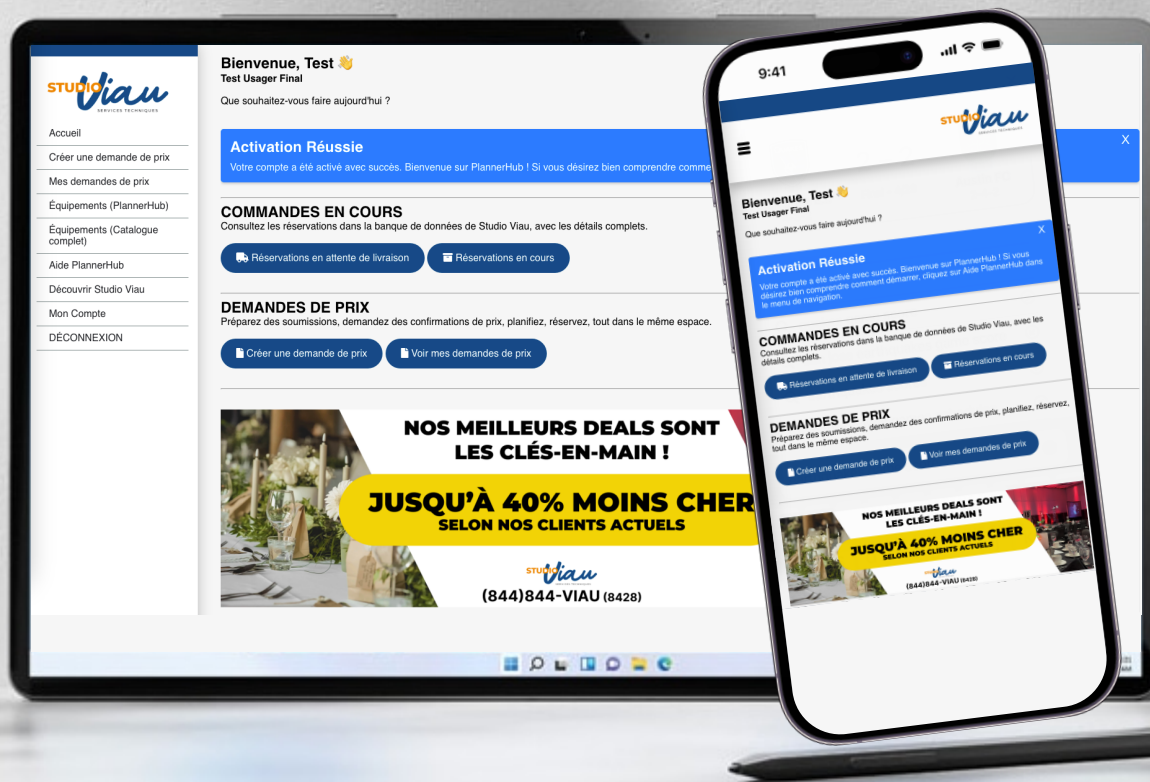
STUDIO Viau
SERVICES TECHNIQUES

Accueil
Créer une demande de prix
Mes demandes de prix
Équipements (PlannerHub)
Équipements (Catalogue complet)
Aide PlannerHub
Découvrir Studio Viau
Mon Compte
DÉCONNEXION

Bienvenue, Test 👋
Test Usager Final

Que souhaitez-vous faire aujourd'hui ?

Activation Réussie
Votre compte a été activé avec succès. Bienvenue sur PlannerHub ! Si vous désirez bien comprendre comme

COMMANDES EN COURS
Consultez les réservations dans la banque de données de Studio Viau, avec les détails complets.

Réservations en attente de livraison
Réservations en cours

DEMANDES DE PRIX
Préparez des soumissions, demandez des confirmations de prix, planifiez, réservez, tout dans le même espace.

Créer une demande de prix
Voir mes demandes de prix

NOS MEILLEURS DEALS SONT LES CLÉS-EN-MAIN !
JUSQU'À 40% MOINS CHER
SELON NOS CLIENTS ACTUELS
STUDIO Viau
(844)844-VIAU (8428)

9:41

STUDIO Viau
SERVICES TECHNIQUES

Bienvenue, Test 👋
Test Usager Final
Que souhaitez-vous faire aujourd'hui ?

Activation Réussie
X
Votre compte a été activé avec succès. Bienvenue sur PlannerHub ! Si vous désirez bien comprendre comment démarrer, cliquez sur Aide PlannerHub dans le menu de navigation.

COMMANDES EN COURS
Consultez les réservations dans la banque de données de Studio Viau, avec les détails complets.
Réservations en attente de livraison
Réservations en cours

DEMANDES DE PRIX
Préparez des soumissions, demandez des confirmations de prix, planifiez, réservez, tout dans le même espace.
Créer une demande de prix
Voir mes demandes de prix

NOS MEILLEURS DEALS SONT LES CLÉS-EN-MAIN !
JUSQU'À 40% MOINS CHER
SELON NOS CLIENTS ACTUELS
STUDIO Viau
(844)844-VIAU (8428)